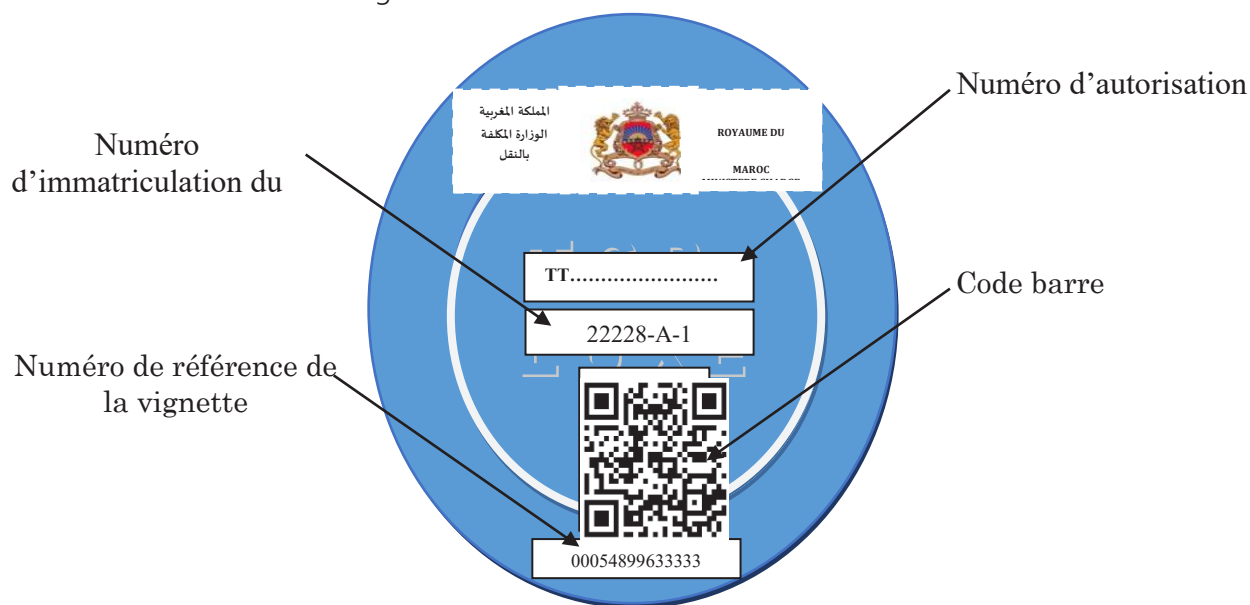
Numéro d'autorisation

المملكة المغربية
الوزارة المكلفة
بالنقل

ROYAUME DU

MAROC

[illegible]

Numéro d'immatriculation du

TT.........................

Code barre

22228-A-1

Numéro de référence de la vignette

00054899633333